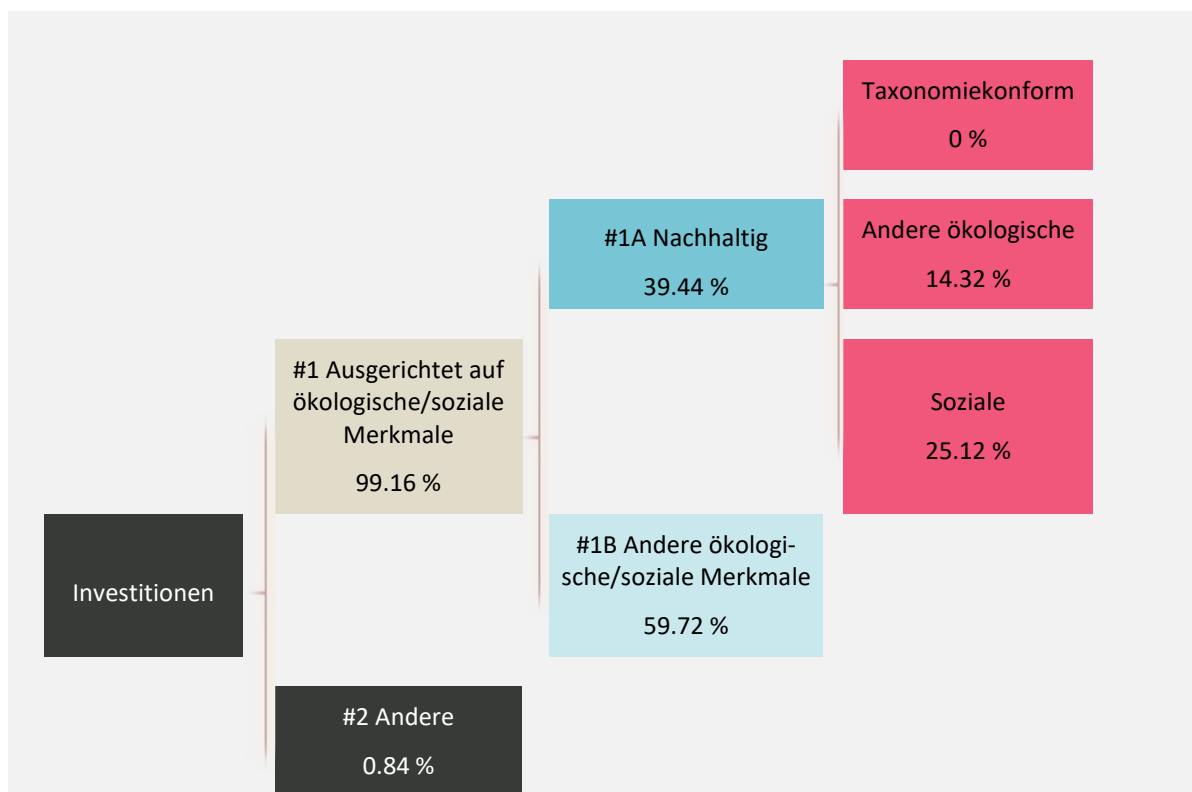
Investitionen

#1 Ausgerichtet auf ökologische/soziale Merkmale

99.16 %

#2 Andere

0.84 %

#1A Nachhaltig

39.44 %

#1B Andere ökologische/soziale Merkmale

59.72 %

Taxonomiekonform

0 %

Andere ökologische

14.32 %

Soziale

25.12 %